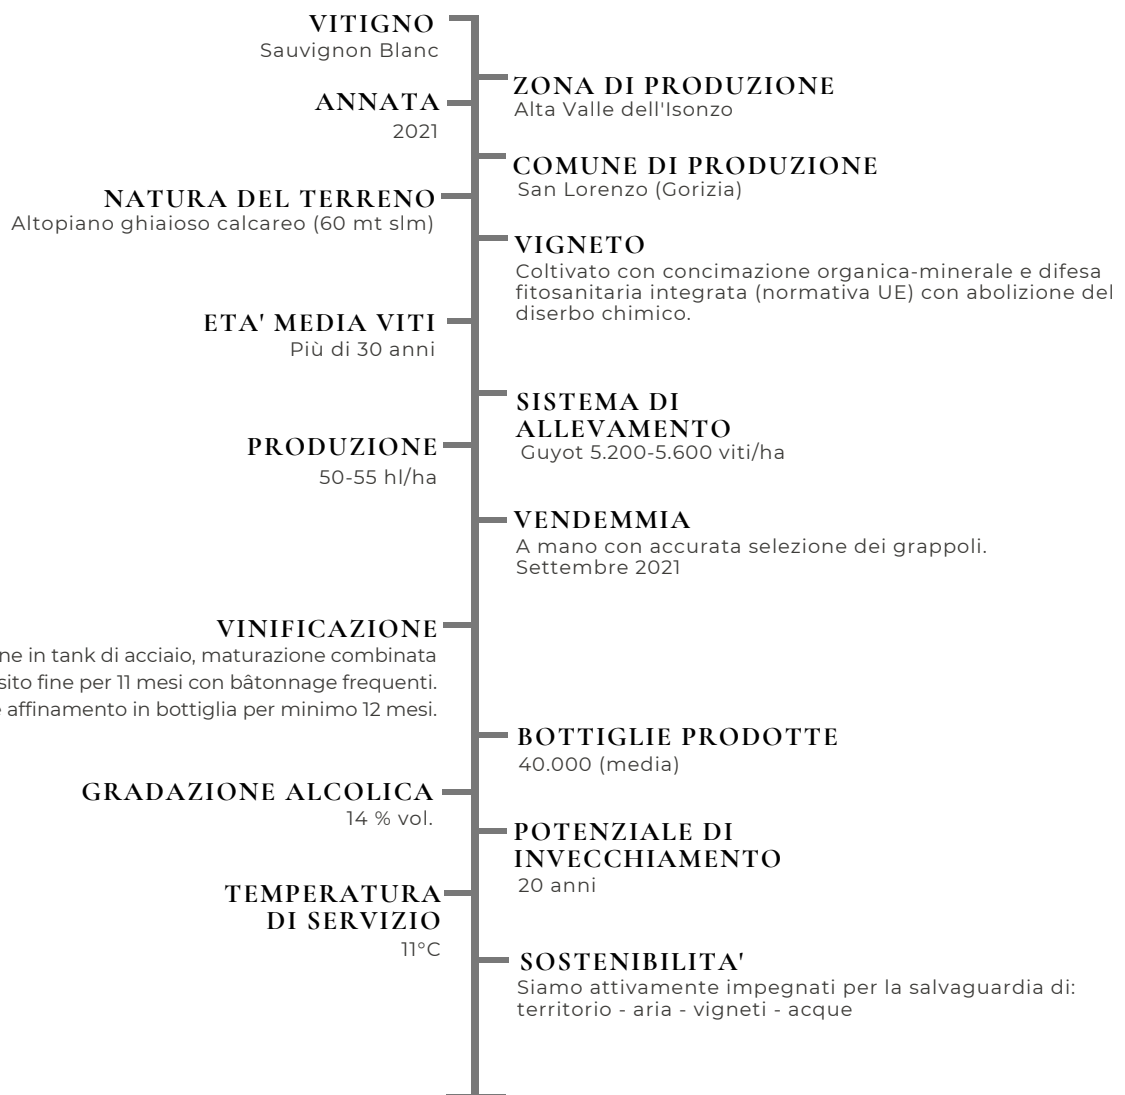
VITIGNO
Sauvignon Blanc

ZONA DI PRODUZIONE
Alta Valle dell'Isonzo

ANNATA
2021

COMUNE DI PRODUZIONE
San Lorenzo (Gorizia)

NATURA DEL TERRENO
Altopiano ghiaioso calcareo (60 mt slm)

VIGNETO
Coltivato con concimazione organica-minerale e difesa fitosanitaria integrata (normativa UE) con abolizione del diserbo chimico.

ETA' MEDIA VITI
Più di 30 anni

SISTEMA DI ALLEVAMENTO
Guyot 5.200-5.600 viti/ha

PRODUZIONE
50-55 hl/ha

VENDEMMIA
A mano con accurata selezione dei grappoli. Settembre 2021

VINIFICAZIONE
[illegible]ne in tank di acciaio, maturazione combinata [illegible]sito fine per 11 mesi con bâtonnage frequenti. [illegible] affinamento in bottiglia per minimo 12 mesi.

BOTTIGLIE PRODOTTE
40.000 (media)

GRADAZIONE ALCOLICA
14 % vol.

POTENZIALE DI INVECCHIAMENTO
20 anni

TEMPERATURA DI SERVIZIO
11°C

SOSTENIBILITA'
Siamo attivamente impegnati per la salvaguardia di: territorio - aria - vigneti - acque